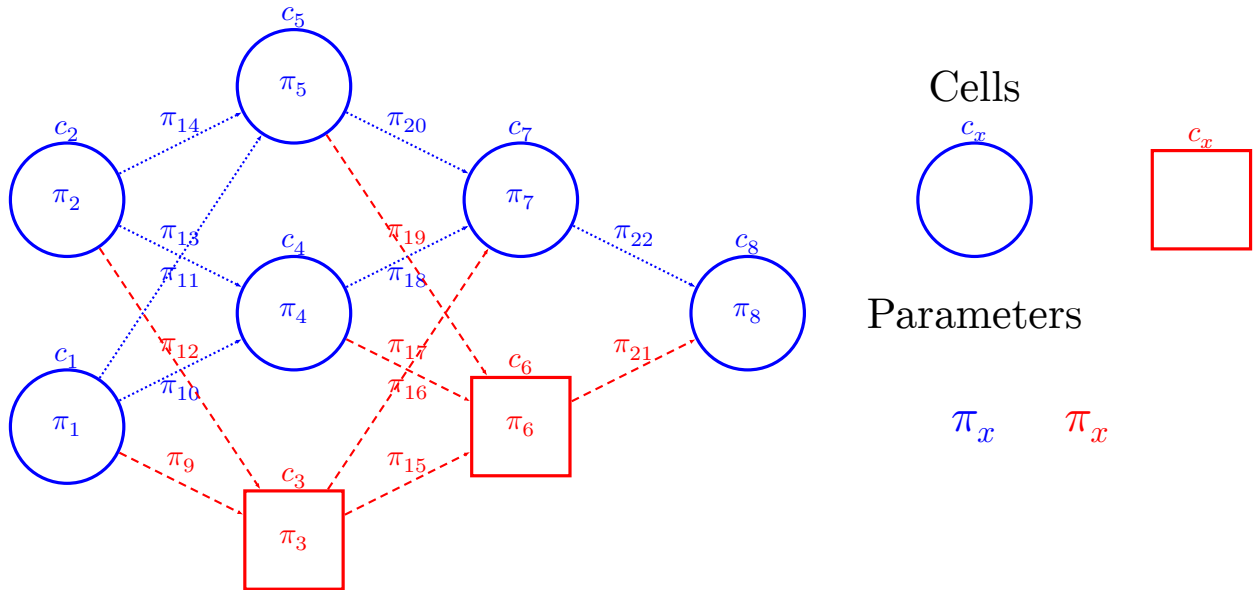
$c_5$
$\pi_5$
$\pi_{14}$
$\pi_{20}$
$c_2$
$c_7$
$\pi_2$
$\pi_7$
$\pi_{13}$
$\pi_{19}$
$\pi_{22}$
$c_4$
$c_8$
$\pi_{11}$
$\pi_{18}$
$\pi_4$
$\pi_8$
$\pi_{12}$
$\pi_{17}$
$\pi_{21}$
$c_1$
$c_6$
$\pi_{10}$
$\pi_{16}$
$\pi_1$
$\pi_6$
$\pi_9$
$\pi_{15}$
$c_3$
$\pi_3$

Cells
$c_x$
$c_x$

Parameters
$\pi_x$ $\pi_x$